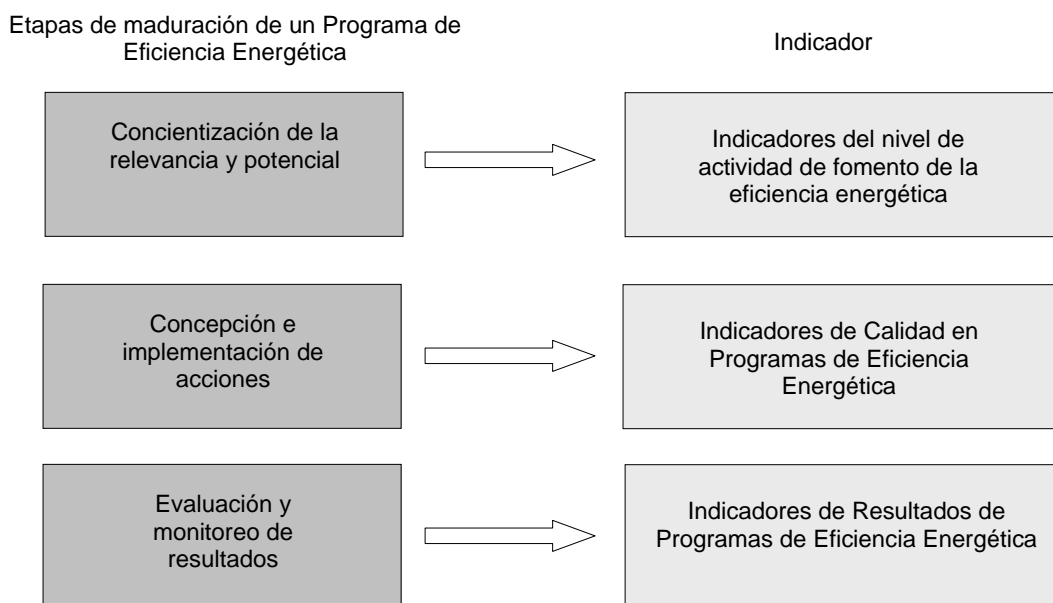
Etapas de maduración de un Programa de Eficiencia Energética

Indicador

Concientización de la relevancia y potencial

Indicadores del nivel de actividad de fomento de la eficiencia energética

Concepción e implementación de acciones

Indicadores de Calidad en Programas de Eficiencia Energética

Evaluación y monitoreo de resultados

Indicadores de Resultados de Programas de Eficiencia Energética